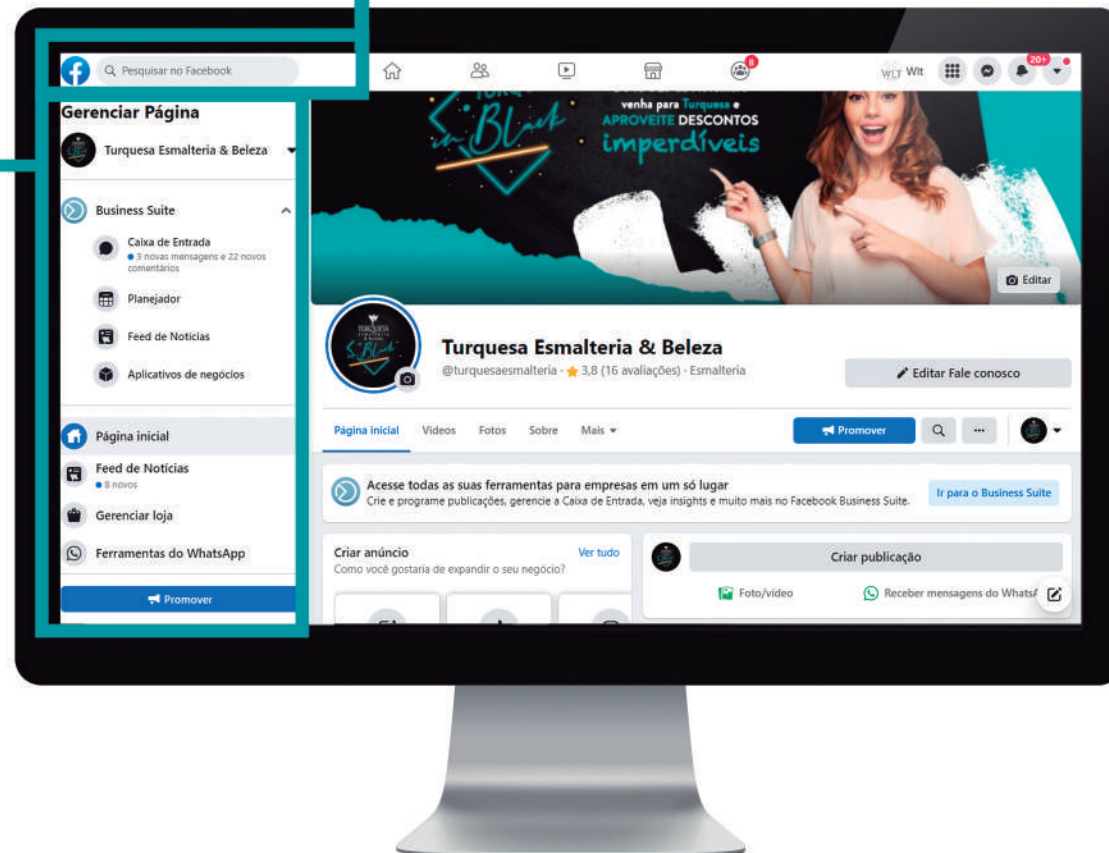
Pesquisar no Facebook

8

Wit

20+

Gerenciar Página

Turquesa Esmalteria & Beleza

Business Suite

Caixa de Entrada
3 novas mensagens e 22 novos comentários

Planejador

Feed de Notícias

Aplicativos de negócios

Página inicial

Feed de Notícias
8 novos

Gerenciar loja

Ferramentas do WhatsApp

Promover

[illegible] in Black

venha para Turquesa e APROVEITE DESCONTOS imperdíveis

Editar

Turquesa Esmalteria & Beleza

@turquesaesmalteria · 3,8 (16 avaliações) · Esmalteria

Editar Fale conosco

Página inicial Vídeos Fotos Sobre Mais

Promover

Acesse todas as suas ferramentas para empresas em um só lugar

Crie e programe publicações, gerencie a Caixa de Entrada, veja insights e muito mais no Facebook Business Suite.

Ir para o Business Suite

Criar anúncio

Ver tudo

Como você gostaria de expandir o seu negócio?

Criar publicação

Foto/vídeo

Receber mensagens do WhatsA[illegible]